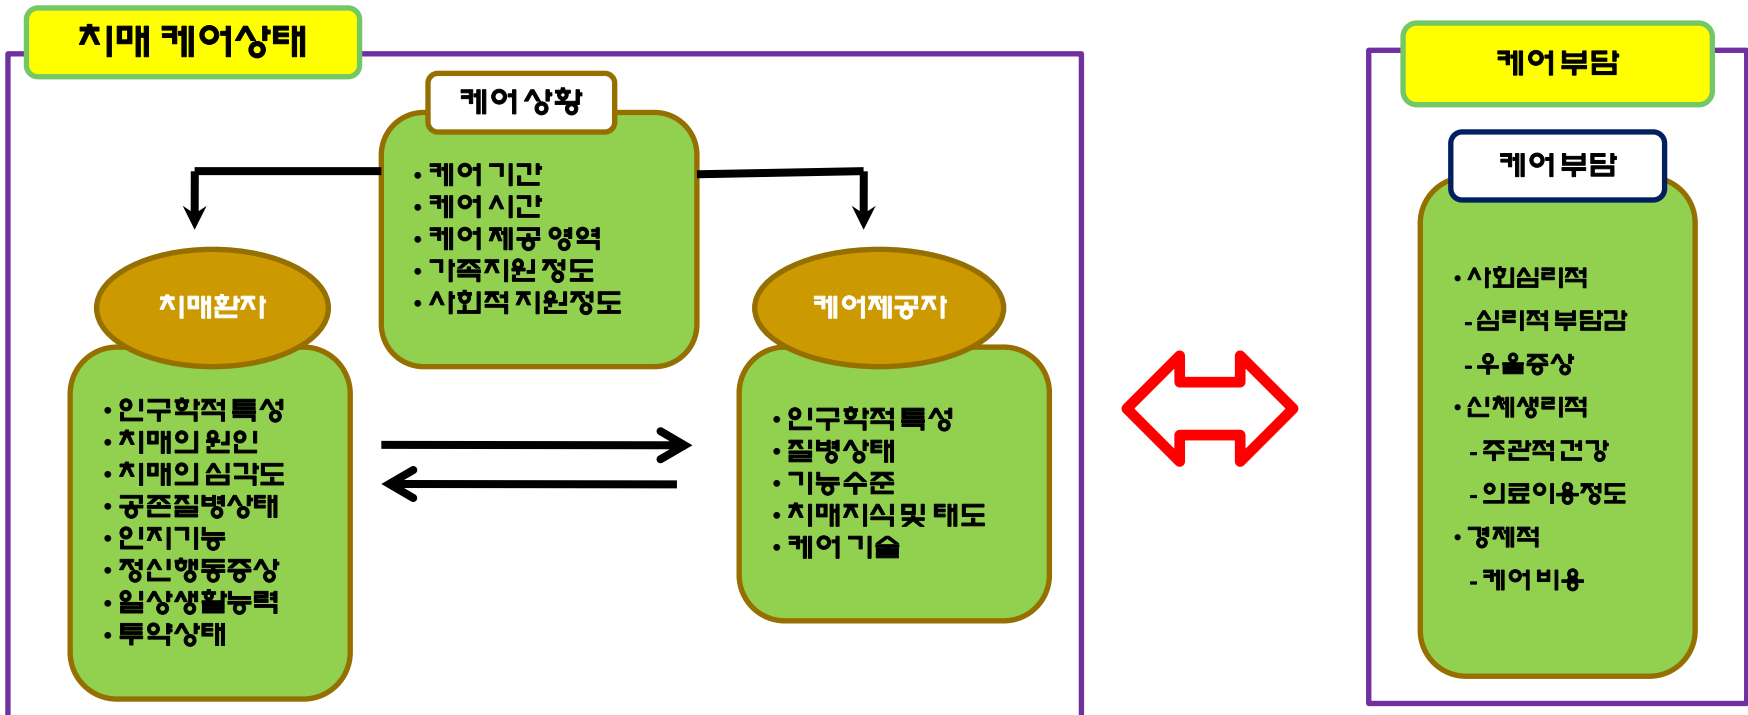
치매 케어상태

케어상황

• 케어 기간
• 케어 시간
• 케어 제공 영역
• 가족지원 정도
• 사회적 지원정도

치매환자

• 인구학적 특성
• 치매의 원인
• 치매의 심각도
• 공존질병상태
• 인지기능
• 정신행동증상
• 일상생활능력
• 투약상태

케어제공자

• 인구학적 특성
• 질병상태
• 기능수준
• 치매지식 및 태도
• 케어 기술

케어부담

케어부담

• 사회심리적
- 심리적 부담감
- 우울증상
• 신체생리적
- 주관적 건강
- 의료이용정도
• 경제적
- 케어 비용